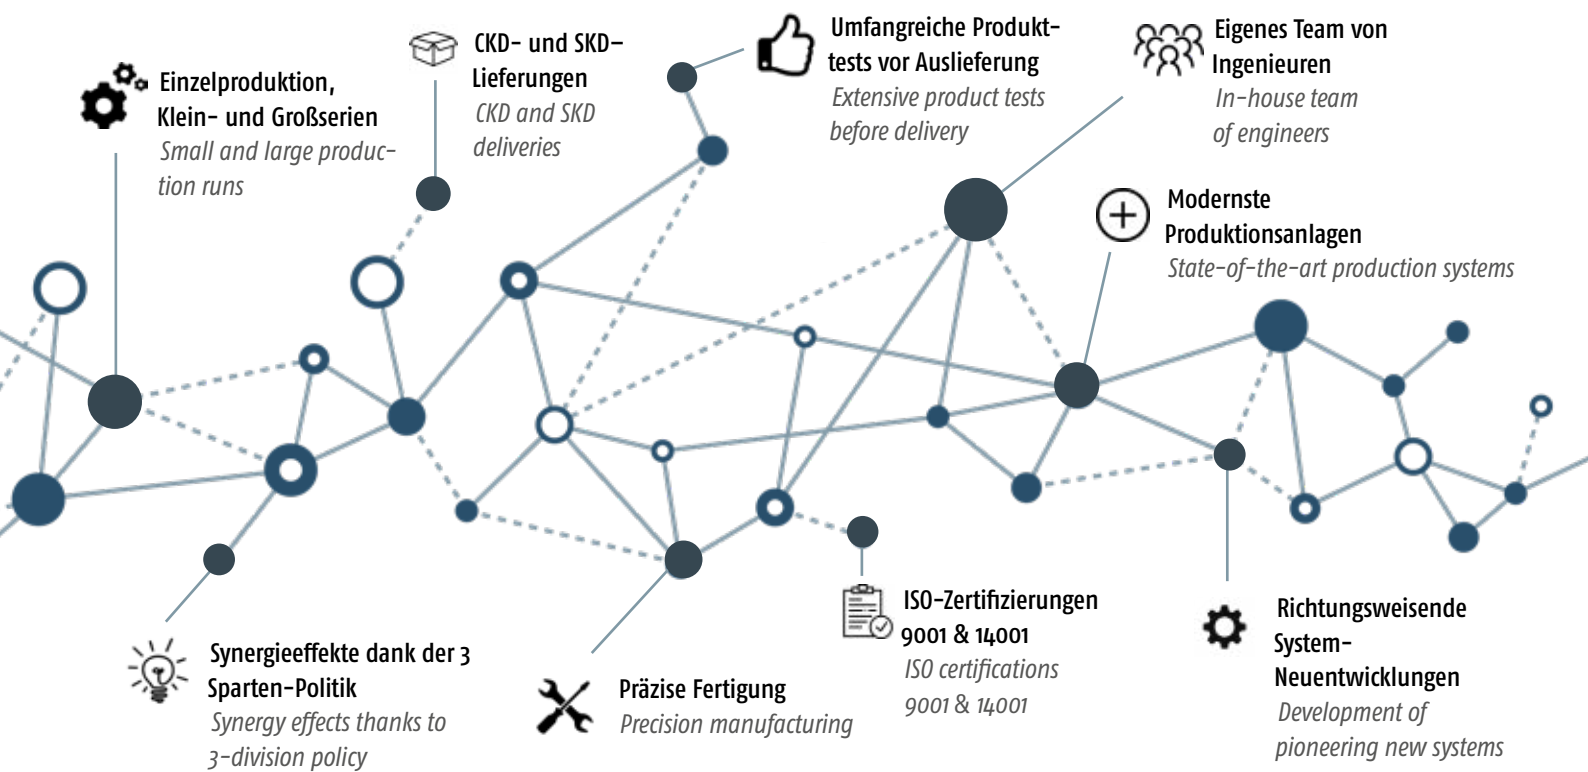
Einzelproduktion, Klein- und Großserien
Small and large production runs

CKD- und SKD-Lieferungen
CKD and SKD deliveries

Umfangreiche Produkttests vor Auslieferung
Extensive product tests before delivery

Eigenes Team von Ingenieuren
In-house team of engineers

Modernste Produktionsanlagen
State-of-the-art production systems

Synergieeffekte dank der 3 Sparten-Politik
Synergy effects thanks to 3-division policy

Präzise Fertigung
Precision manufacturing

ISO-Zertifizierungen 9001 & 14001
ISO certifications 9001 & 14001

Richtungsweisende System-Neuentwicklungen
Development of pioneering new systems